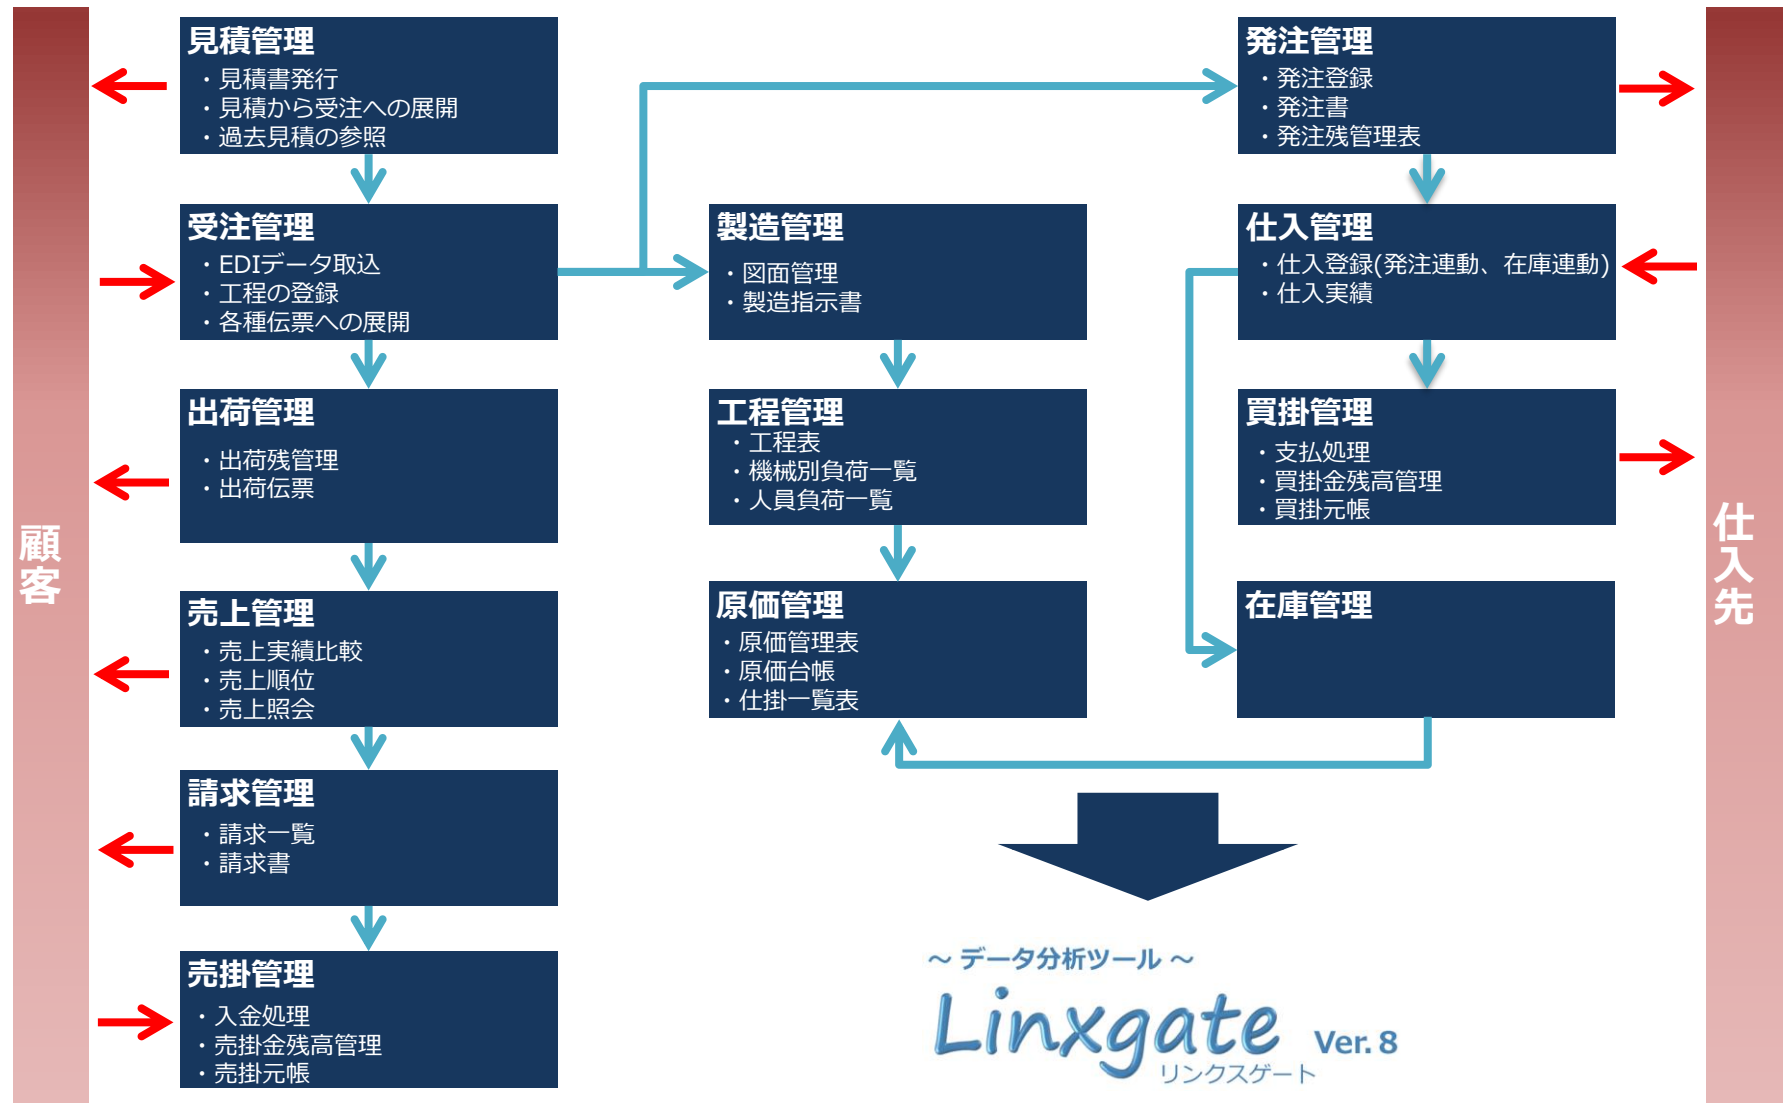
顧客

見積管理
・見積書発行
・見積から受注への展開
・過去見積の参照

受注管理
・EDIデータ取込
・工程の登録
・各種伝票への展開

出荷管理
・出荷残管理
・出荷伝票

売上管理
・売上実績比較
・売上順位
・売上照会

請求管理
・請求一覧
・請求書

売掛管理
・入金処理
・売掛金残高管理
・売掛元帳

製造管理
・図面管理
・製造指示書

工程管理
・工程表
・機械別負荷一覧
・人員負荷一覧

原価管理
・原価管理表
・原価台帳
・仕掛一覧表

発注管理
・発注登録
・発注書
・発注残管理表

仕入管理
・仕入登録(発注連動、在庫連動)
・仕入実績

買掛管理
・支払処理
・買掛金残高管理
・買掛元帳

在庫管理

仕入先

～ データ分析ツール ～
Linxgate Ver. 8
リンクスゲート